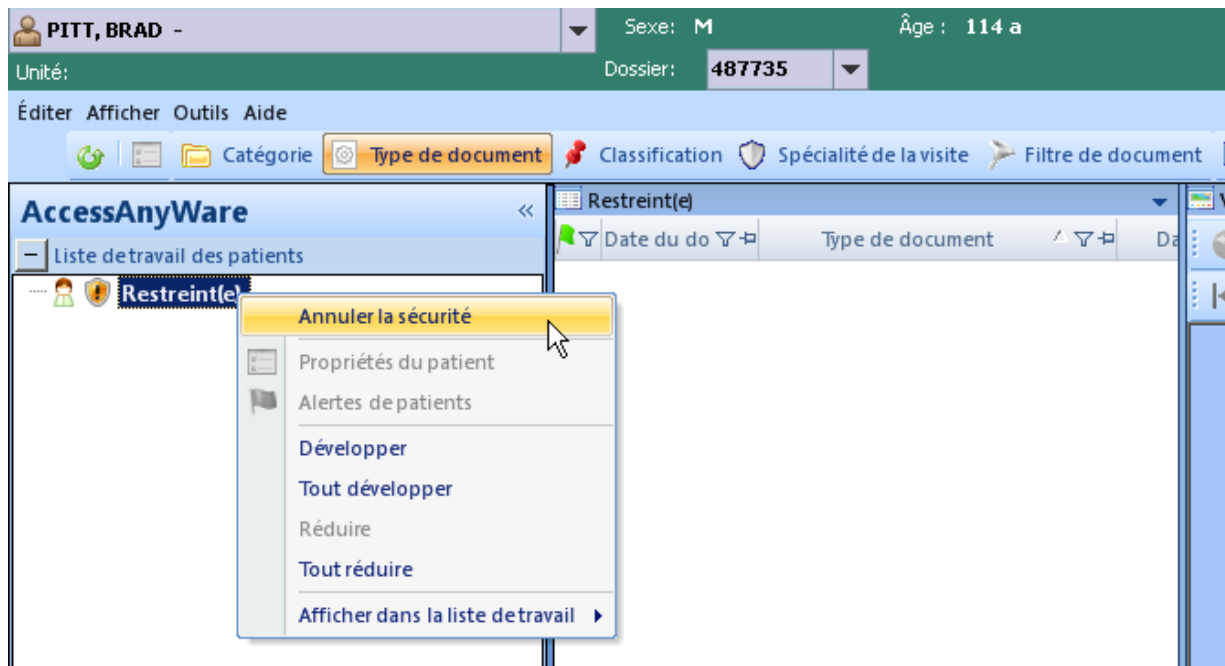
PITT, BRAD -
Sexe: M
Âge : 114 a
Unité:
Dossier: 487735

Éditer Afficher Outils Aide

Catégorie
Type de document
Classification
Spécialité de la visite
Filtre de document

AccessAnyWare
Liste de travail des patients
Restreint(e)

Restreint(e)
Date du do
Type de document
Da

Annuler la sécurité
Propriétés du patient
Alertes de patients
Développer
Tout développer
Réduire
Tout réduire
Afficher dans la liste de travail